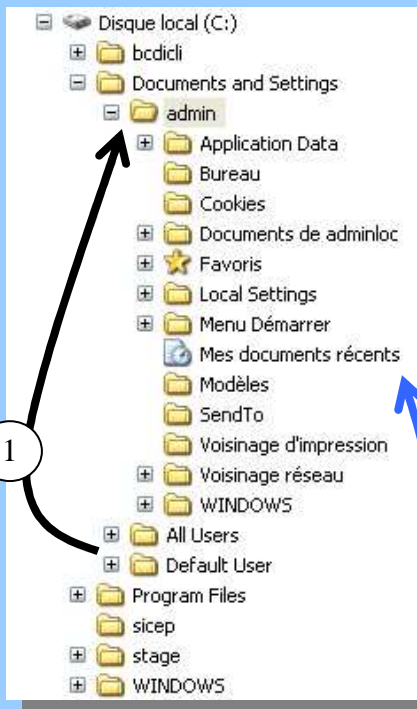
Disque local (C:)
bcdicli
Documents and Settings
admin
Application Data
Bureau
Cookies
Documents de adminloc
Favoris
Local Settings
Menu Démarrer
Mes documents récents
Modèles
SendTo
Voisinage d'impression
Voisinage réseau
WINDOWS
All Users
Default User
Program Files
sicep
stage
WINDOWS
1